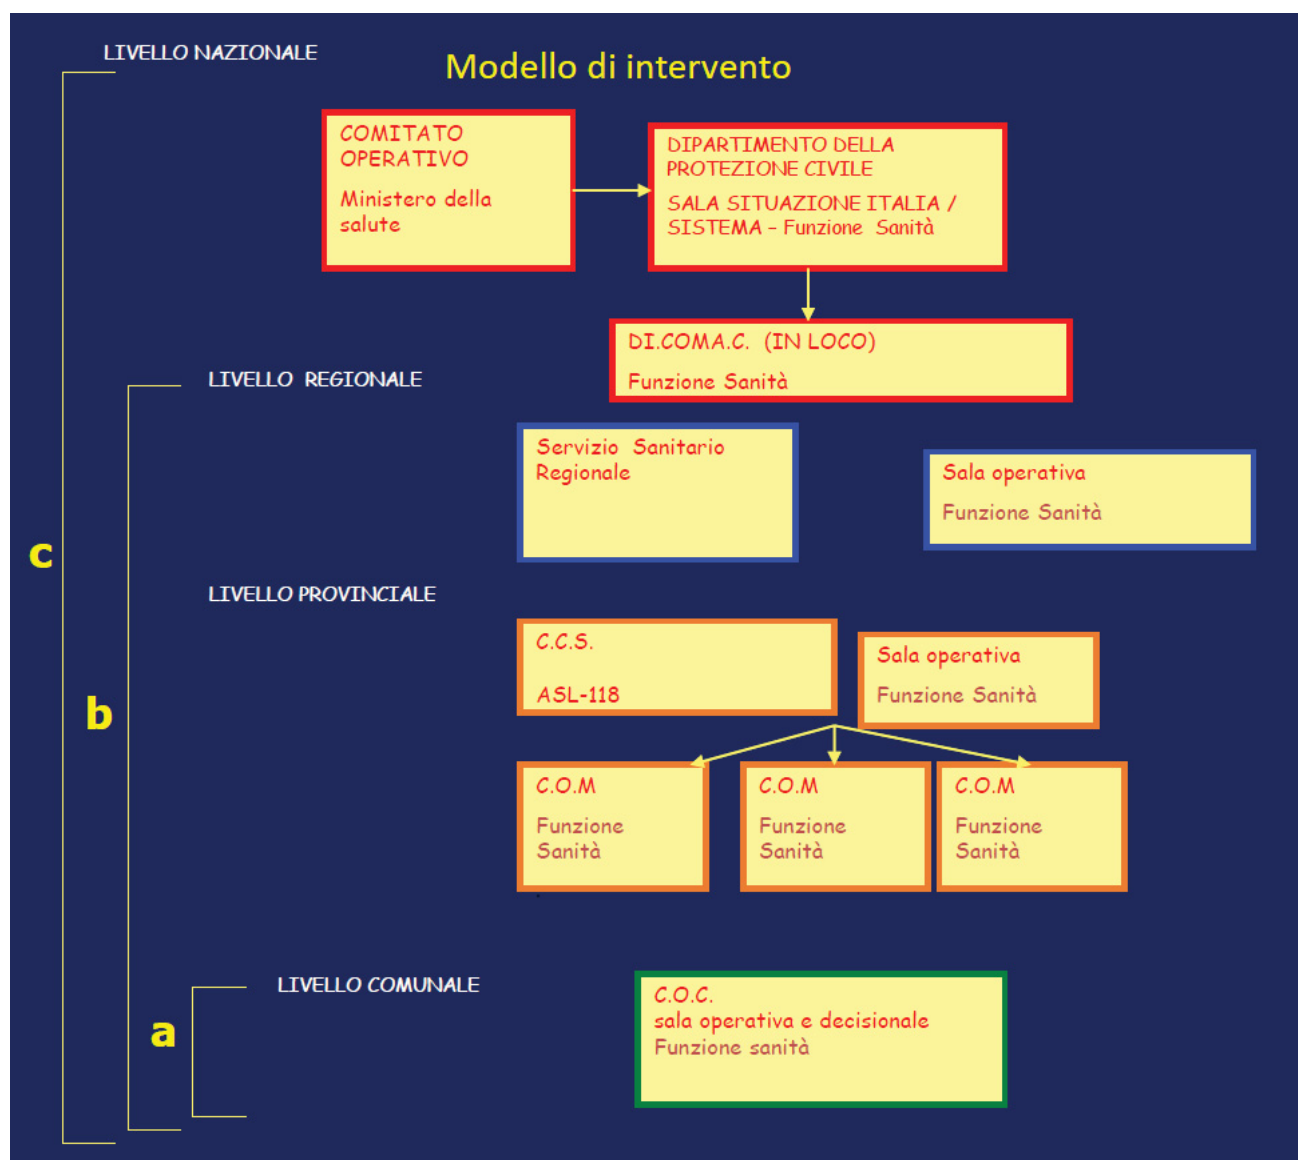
LIVELLO NAZIONALE

Modello di intervento

COMITATO OPERATIVO

Ministero della salute

DIPARTIMENTO DELLA PROTEZIONE CIVILE

SALA SITUAZIONE ITALIA / SISTEMA - Funzione Sanità

DI.COMA.C. (IN LOCO)

Funzione Sanità

LIVELLO REGIONALE

Servizio Sanitario Regionale

Sala operativa

Funzione Sanità

c

LIVELLO PROVINCIALE

C.C.S.

ASL-118

Sala operativa

Funzione Sanità

b

C.O.M

Funzione Sanità

C.O.M

Funzione Sanità

C.O.M

Funzione Sanità

LIVELLO COMUNALE

a

C.O.C.
sala operativa e decisionale
Funzione sanità